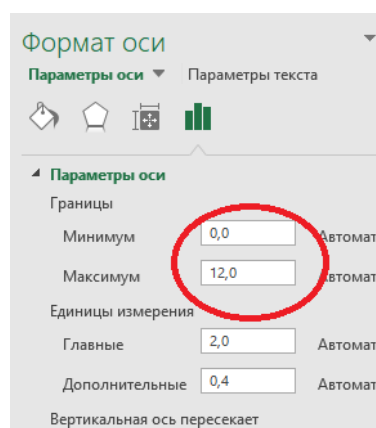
Формат оси

Параметры оси ▼ Параметры текста

◢ Параметры оси

Границы

Минимум 0,0 Автомат

Максимум 12,0 Автомат

Единицы измерения

Главные 2,0 Автомат

Дополнительные 0,4 Автомат

Вертикальная ось пересекает